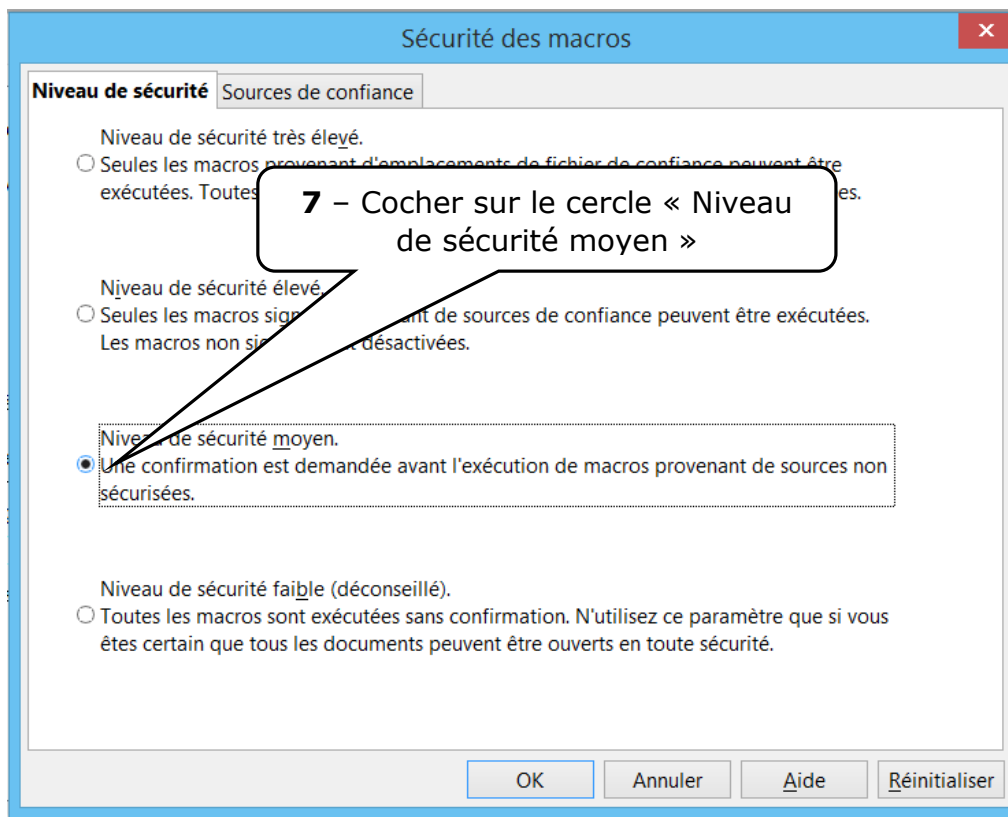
Sécurité des macros

Niveau de sécurité | Sources de confiance

Niveau de sécurité très élevé.
Seules les macros provenant d'emplacements de fichier de confiance peuvent être exécutées. Toutes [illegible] es.

7 – Cocher sur le cercle « Niveau de sécurité moyen »

Niveau de sécurité élevé.
Seules les macros sign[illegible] ant de sources de confiance peuvent être exécutées. Les macros non si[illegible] désactivées.

Nive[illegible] de sécurité moyen.
Une confirmation est demandée avant l'exécution de macros provenant de sources non sécurisées.

Niveau de sécurité faible (déconseillé).
Toutes les macros sont exécutées sans confirmation. N'utilisez ce paramètre que si vous êtes certain que tous les documents peuvent être ouverts en toute sécurité.

OK | Annuler | Aide | Réinitialiser